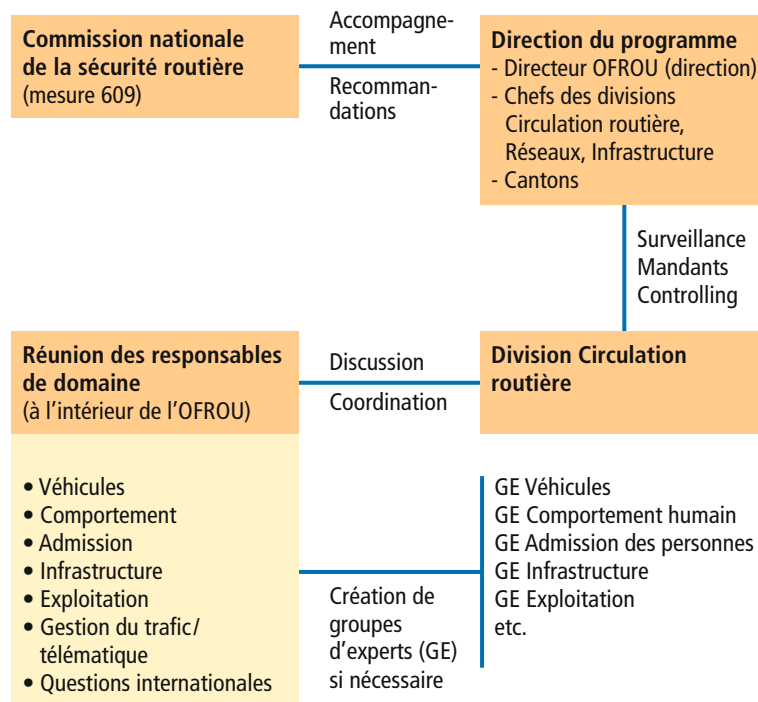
Commission nationale de la sécurité routière
(mesure 609)

Accompagnement

Recommandations

Direction du programme
- Directeur OFROU (direction)
- Chefs des divisions Circulation routière, Réseaux, Infrastructure
- Cantons

Surveillance
Mandants
Controlling

Réunion des responsables de domaine
(à l'intérieur de l'OFROU)

Discussion

Coordination

Division Circulation routière

• Véhicules
• Comportement
• Admission
• Infrastructure
• Exploitation
• Gestion du trafic/ télématique
• Questions internationales

Création de groupes d'experts (GE) si nécessaire

GE Véhicules
GE Comportement humain
GE Admission des personnes
GE Infrastructure
GE Exploitation
etc.